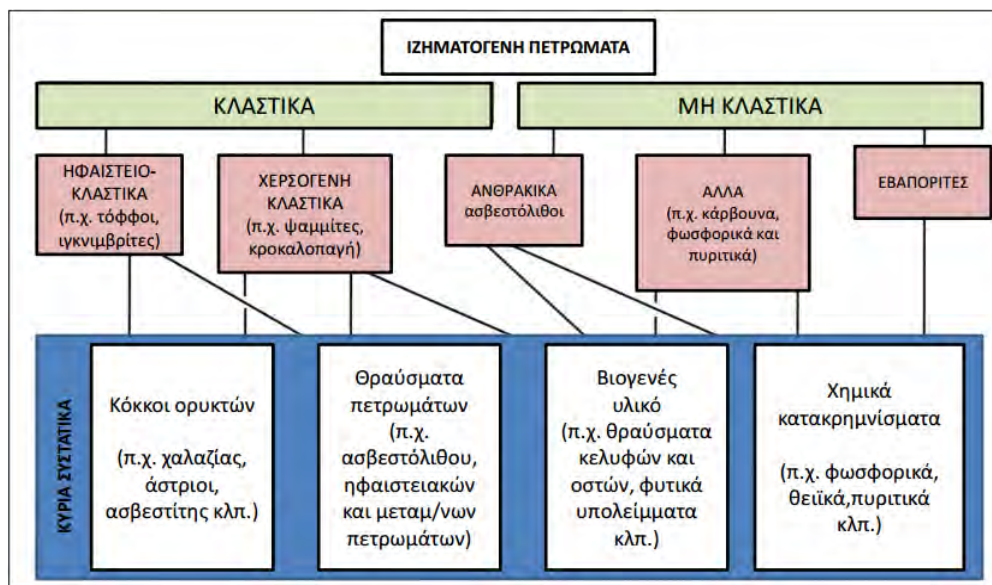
ΙΖΗΜΑΤΟΓΕΝΗ ΠΕΤΡΩΜΑΤΑ

ΚΛΑΣΤΙΚΑ

ΜΗ ΚΛΑΣΤΙΚΑ

ΗΦΑΙΣΤΕΙΟ-ΚΛΑΣΤΙΚΑ (π.χ. τόφφοι, ιγκνιμβρίτες)

ΧΕΡΣΟΓΕΝΗ ΚΛΑΣΤΙΚΑ (π.χ. ψαμμίτες, κροκαλοπαγή)

ΑΝΘΡΑΚΙΚΑ ασβεστόλιθοι

ΑΛΛΑ (π.χ. κάρβουνα, φωσφορικά και πυριτικά)

ΕΒΑΠΟΡΙΤΕΣ

ΚΥΡΙΑ ΣΥΣΤΑΤΙΚΑ

Κόκκοι ορυκτών

(π.χ. χαλαζίας, άστριοι, ασβεστίτης κλπ.)

Θραύσματα πετρωμάτων (π.χ. ασβεστόλιθου, ηφαιστειακών και μεταμ/νων πετρωμάτων)

Βιογενές υλικό (π.χ. θραύσματα κελυφών και οστών, φυτικά υπολείμματα κλπ.)

Χημικά κατακρημνίσματα

(π.χ. φωσφορικά, θειϊκά,πυριτικά κλπ.)